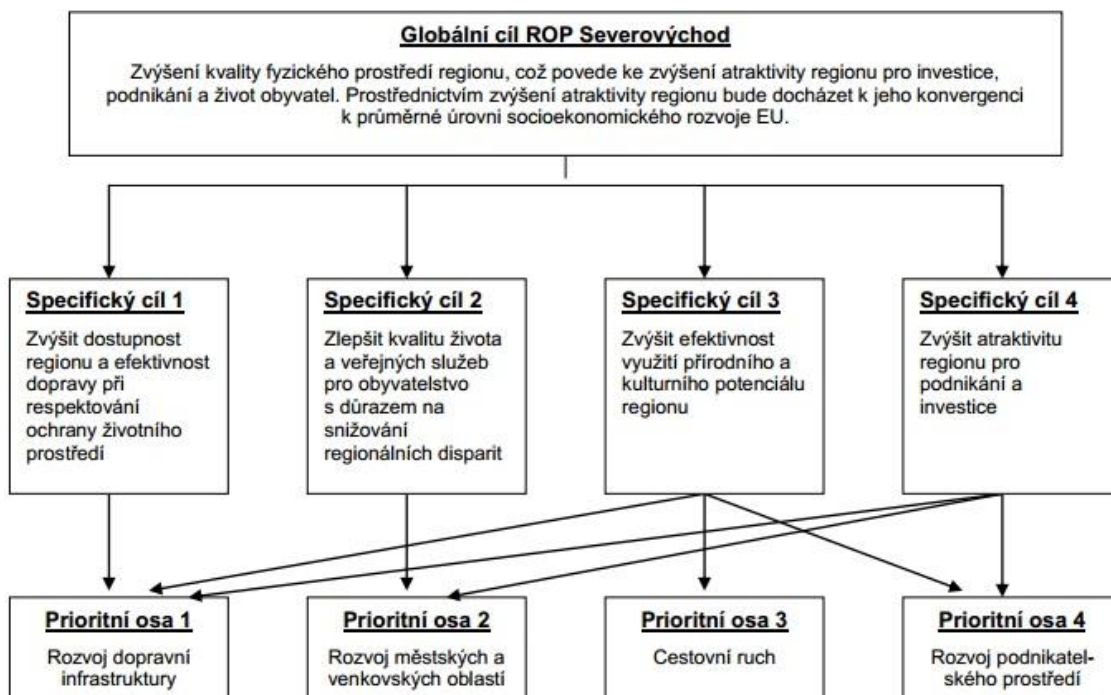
Globální cíl ROP Severovýchod

Zvýšení kvality fyzického prostředí regionu, což povede ke zvýšení atraktivity regionu pro investice, podnikání a život obyvatel. Prostřednictvím zvýšení atraktivity regionu bude docházet k jeho konvergenci k průměrné úrovni socioekonomického rozvoje EU.

Specifický cíl 1

Zvýšit dostupnost regionu a efektivnost dopravy při respektování ochrany životního prostředí

Specifický cíl 2

Zlepšit kvalitu života a veřejných služeb pro obyvatelstvo s důrazem na snižování regionálních disparit

Specifický cíl 3

Zvýšit efektivnost využití přírodního a kulturního potenciálu regionu

Specifický cíl 4

Zvýšit atraktivitu regionu pro podnikání a investice

Prioritní osa 1

Rozvoj dopravní infrastruktury

Prioritní osa 2

Rozvoj městských a venkovských oblastí

Prioritní osa 3

Cestovní ruch

Prioritní osa 4

Rozvoj podnikatelského prostředí